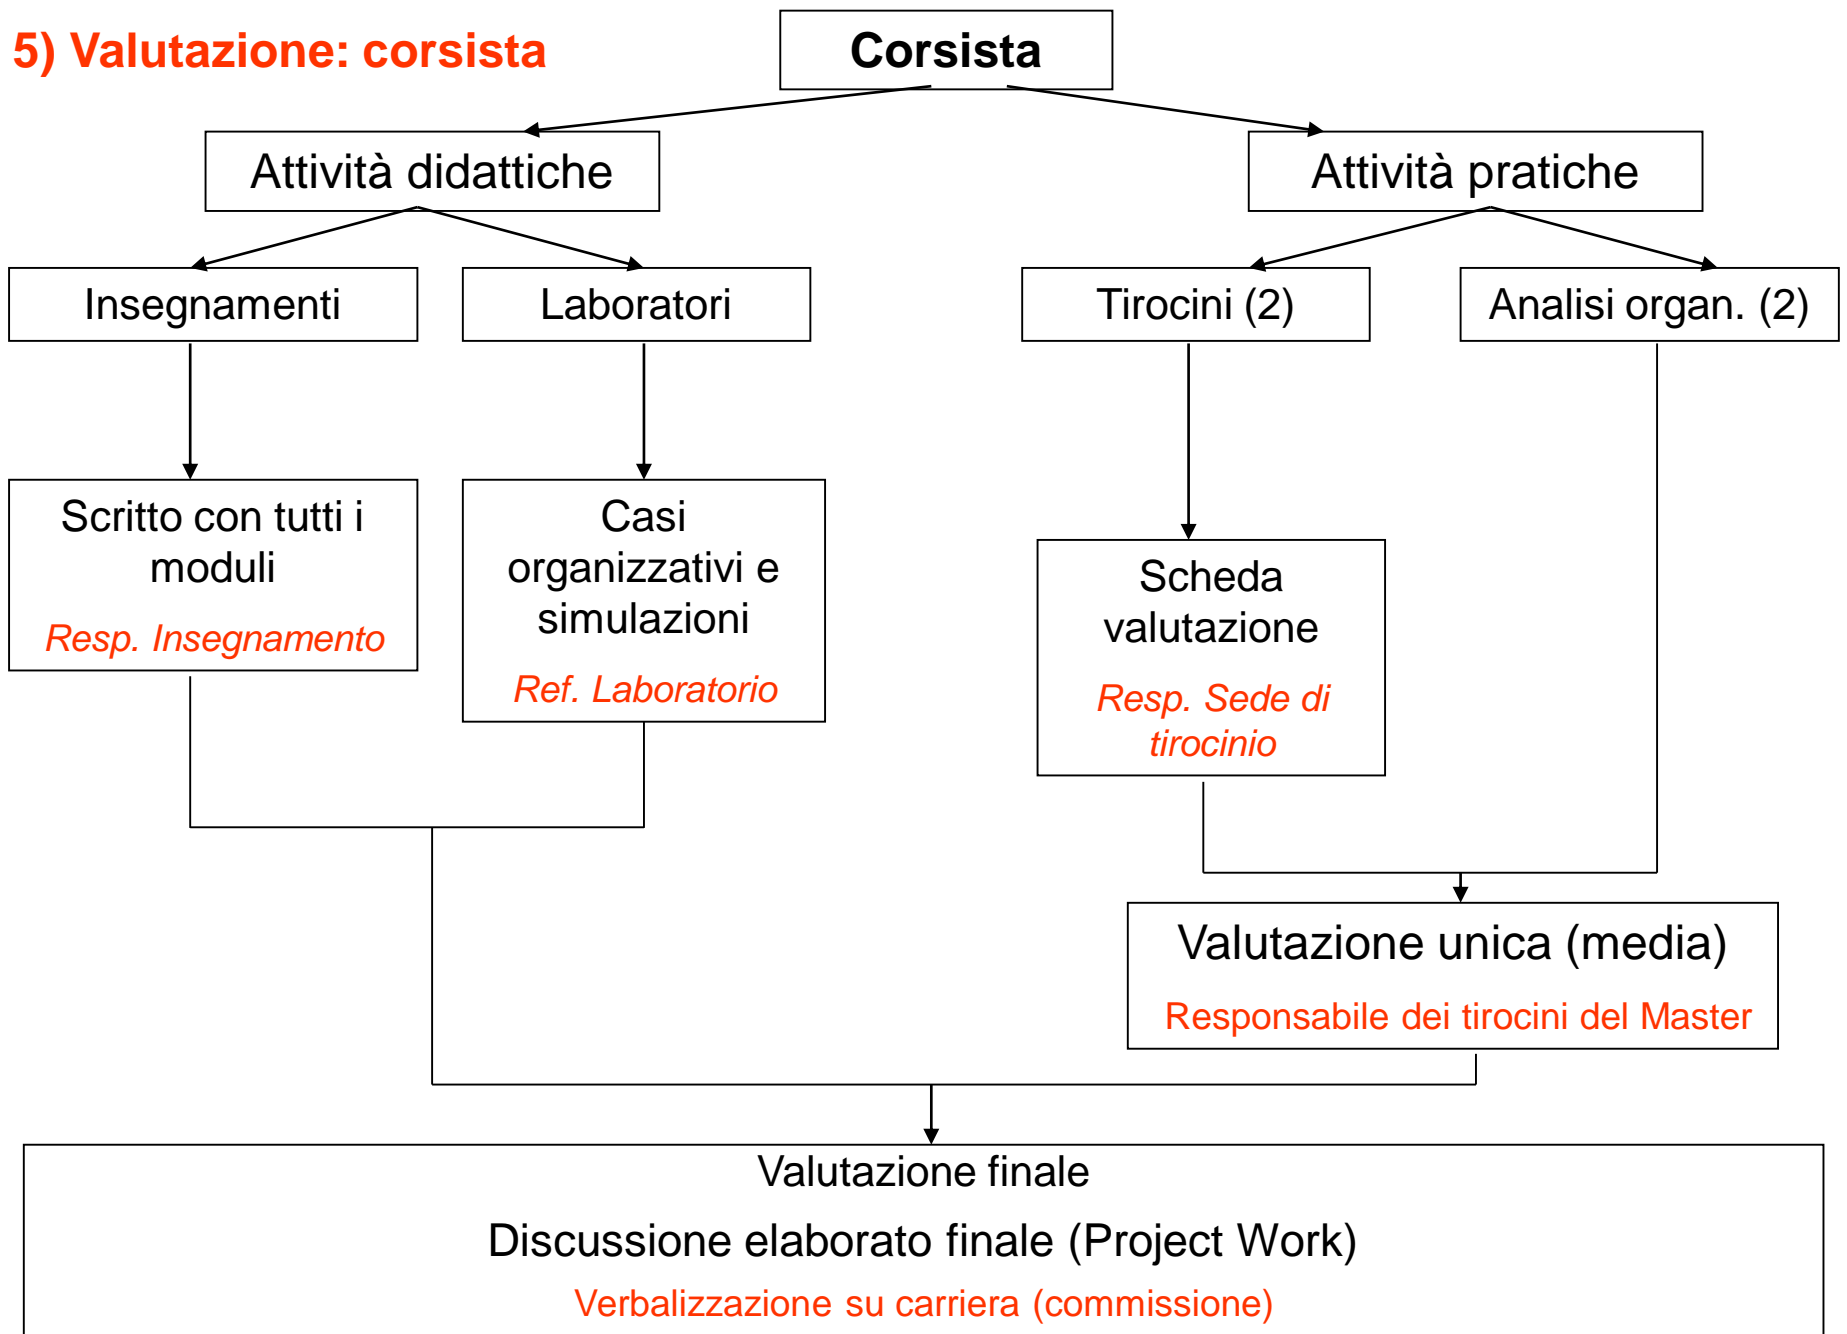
5) Valutazione: corsista

Corsista

Attività didattiche

Attività pratiche

Insegnamenti

Laboratori

Tirocini (2)

Analisi organ. (2)

Scritto con tutti i moduli
Resp. Insegnamento

Casi organizzativi e simulazioni
Ref. Laboratorio

Scheda valutazione
Resp. Sede di tirocinio

Valutazione unica (media)
Responsabile dei tirocini del Master

Valutazione finale
Discussione elaborato finale (Project Work)
Verbalizzazione su carriera (commissione)